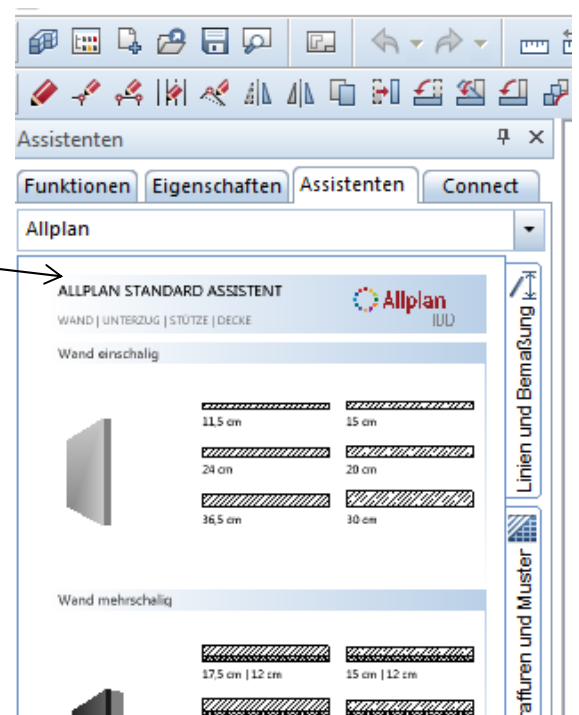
Assistenten

Funktionen | Eigenschaften | Assistenten | Connect

Allplan

ALLPLAN STANDARD ASSISTENT

WAND | UNTERZUG | STÜTZE | DECKE

Allplan
IUD

Wand einschalig

11,5 cm

15 cm

24 cm

20 cm

36,5 cm

30 cm

Wand mehrschalig

17,5 cm | 12 cm

15 cm | 12 cm

Linien und Bemaßung

affuren und Muster